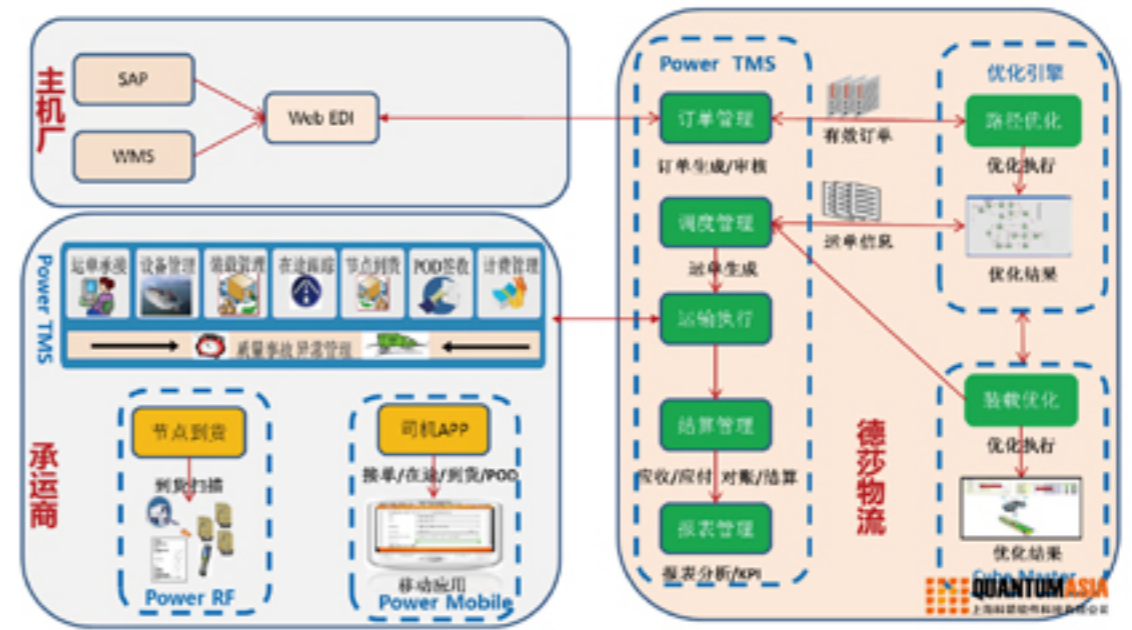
主机厂

SAP

WMS

Web EDI

Power TMS

订单管理

订单生成/审核

调度管理

运单生成

运输执行

结算管理

应收/应付 对账/结算

报表管理

报表分析/KPI

有效订单

派单信息

优化引擎

路径优化

优化执行

优化结果

装载优化

优化执行

优化结果

Cube Master

德莎物流

Power TMS

运单承接

设备管理

装载管理

在途跟踪

节点到货

POD签收

计费管理

质量事故 异常管理

承运商

节点到货

到货扫描

Power RF

司机APP

接单/在途/到货/POD

移动应用

Power Mobile

QUANTUMASIA

上海科箭软件科技有限公司